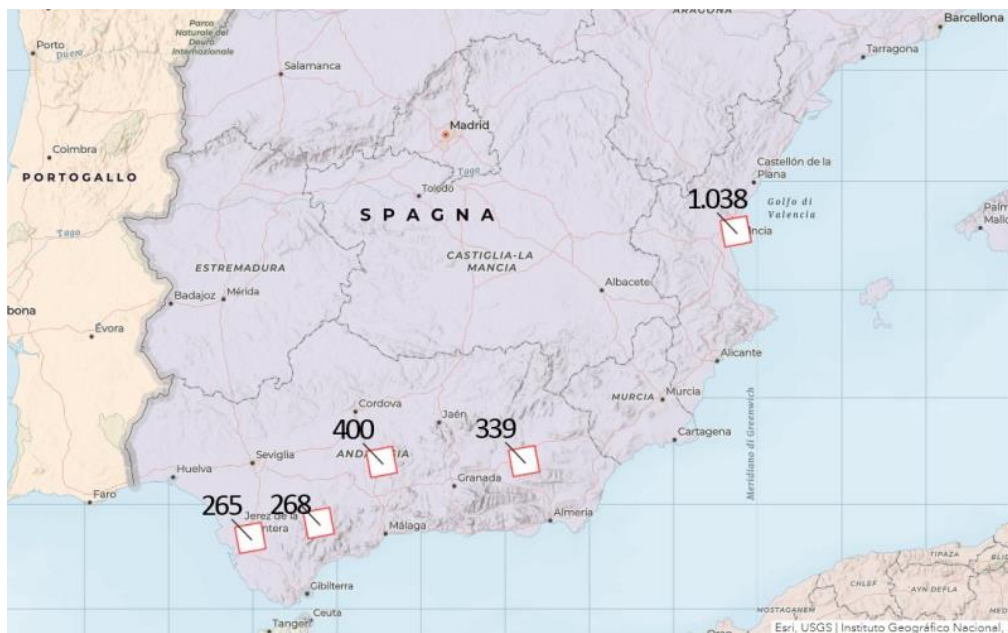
ARAGONA
Barcellona
Porto
Duero
Parco Naturale del Duero Internazionale
Salamanca
Tarragona
Madrid
Coimbra
Tago
PORTOGALLO
Castellón de la Plana
Toledo
SPAGNA
1.038
Golfo di Valencia
Palm Mallo
Tago
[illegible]ncia
CASTIGLIA-LA MANCIA
ESTREMADURA
Albacete
Badajoz
Mérida
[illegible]bona
Évora
Alicante
Murcia
MURCIA
Cordova
Jaén
400
339
Cartagena
Meridiano di Greenwich
Huelva
Siviglia
ANDA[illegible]IA
Granada
Faro
265
268
Jerez de la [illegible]ntera
Almería
Málaga
Gibilterra
Ceuta
Tangeri
TIPAZA
CHLEF
AYN DEFLA
MOSTAGANEM
Esri, USGS | Instituto Geográfico Nacional